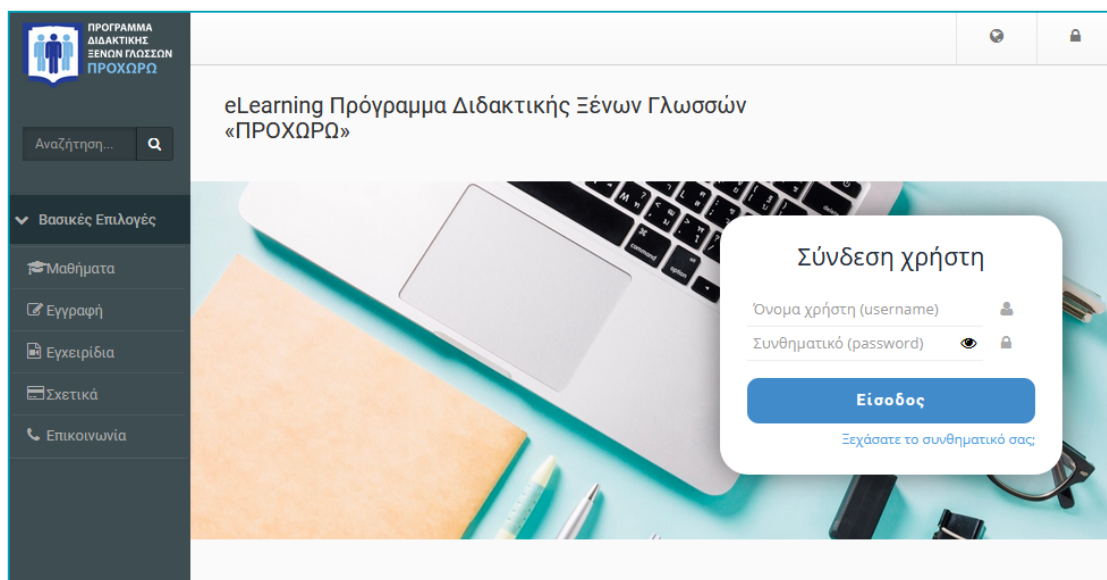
ΠΡΟΓΡΑΜΜΑ
ΔΙΔΑΚΤΙΚΗΣ
ΞΕΝΩΝ ΓΛΩΣΣΩΝ
ΠΡΟΧΩΡΩ

Αναζήτηση...

Βασικές Επιλογές

Μαθήματα

Εγγραφή

Εγχειρίδια

Σχετικά

Επικοινωνία

eLearning Πρόγραμμα Διδακτικής Ξένων Γλωσσών «ΠΡΟΧΩΡΩ»

Σύνδεση χρήστη

Όνομα χρήστη (username)

Συνθηματικό (password)

Είσοδος

Ξεχάσατε το συνθηματικό σας;